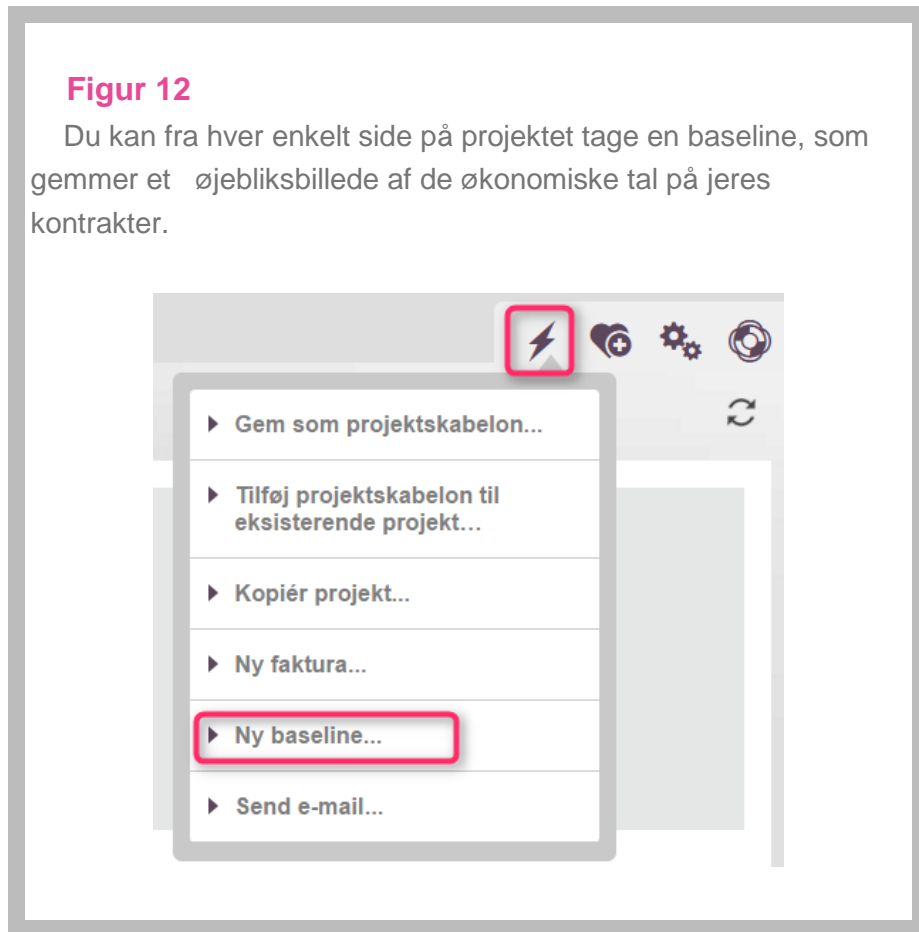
Figur 12

Du kan fra hver enkelt side på projektet tage en baseline, som gemmer et øjebliksbillede af de økonomiske tal på jeres kontrakter.

Gem som projektskabelon...

Tilføj projektskabelon til eksisterende projekt...

Kopiér projekt...

Ny faktura...

Ny baseline...

Send e-mail...